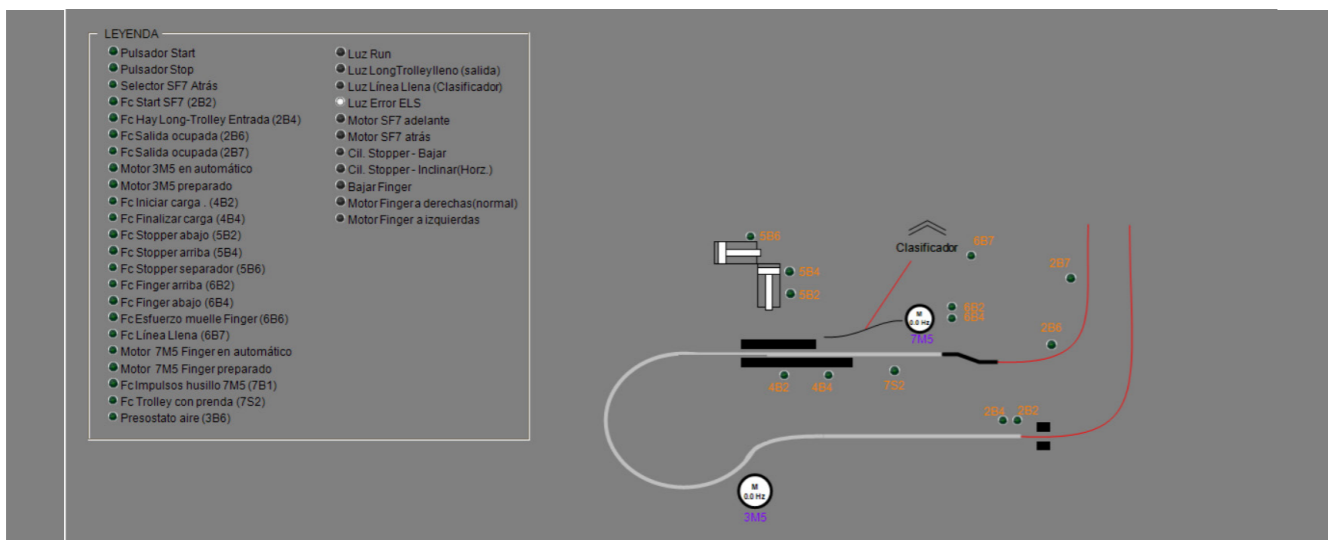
LEYENDA

Pulsador Start
Pulsador Stop
Selector SF7 Atrás
Fc Start SF7 (2B2)
Fc Hay Long-Trolley Entrada (2B4)
Fc Salida ocupada (2B6)
Fc Salida ocupada (2B7)
Motor 3M5 en automático
Motor 3M5 preparado
Fc Iniciar carga . (4B2)
Fc Finalizar carga (4B4)
Fc Stopper abajo (5B2)
Fc Stopper arriba (5B4)
Fc Stopper separador (5B6)
Fc Finger arriba (6B2)
Fc Finger abajo (6B4)
Fc Esfuerzo muelle Finger (6B6)
Fc Línea Llena (6B7)
Motor 7M5 Finger en automático
Motor 7M5 Finger preparado
Fc Impulsos husillo 7M5 (7B1)
Fc Trolley con prenda (7S2)
Presostato aire (3B6)

Luz Run
Luz LongTrolleylleno (salida)
Luz Línea Llena (Clasificador)
Luz Error ELS
Motor SF7 adelante
Motor SF7 atrás
Cil. Stopper - Bajar
Cil. Stopper - Inclinar(Horz.)
Bajar Finger
Motor Finger a derechas(normal)
Motor Finger a izquierdas

5B6
5B4
5B2
Clasificador
6B7
2B7
6B2
6B4
M
0.0 Hz
7M5
2B6
4B2
4B4
7S2
2B4
2B2
M
0.0 Hz
3M5